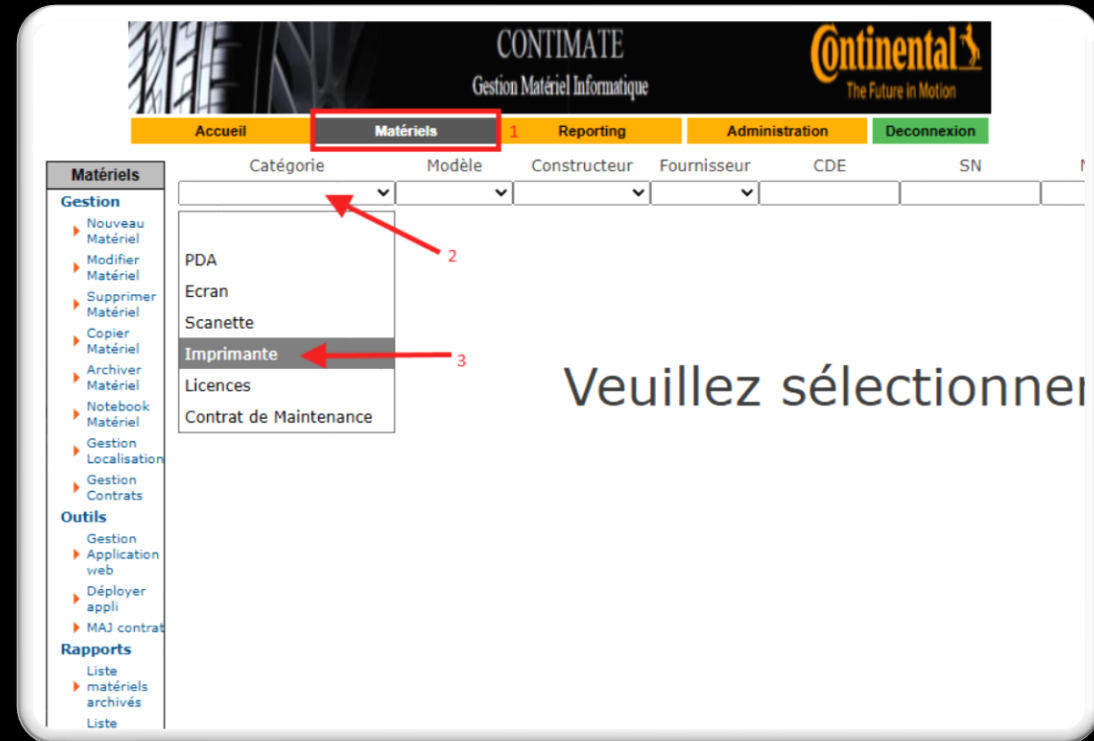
CONTIMATE
Gestion Matériel Informatique

Continental
The Future in Motion

Accueil | Matériels 1 | Reporting | Administration | Deconnexion

Matériels
Gestion
Nouveau Matériel
Modifier Matériel
Supprimer Matériel
Copier Matériel
Archiver Matériel
Notebook Matériel
Gestion Localisation
Gestion Contrats
Outils
Gestion Application web
Déployer appli
MAJ contrat
Rapports
Liste matériels archivés
Liste

Catégorie | Modèle | Constructeur | Fournisseur | CDE | SN

2

PDA
Ecran
Scanette
Imprimante
Licences
Contrat de Maintenance

3

Veuillez sélectionner